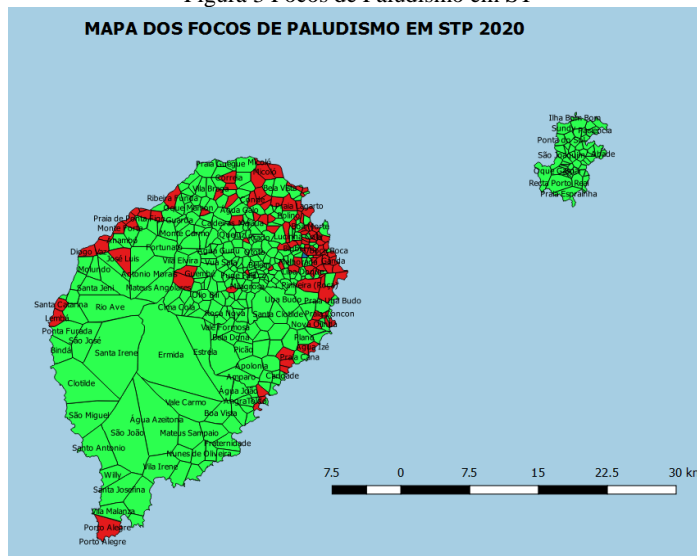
Figura 5 Focos de Paludismo em ST

MAPA DOS FOCOS DE PALUDISMO EM STP 2020

Ilha Bom Bom
Sundy
Ponta do Sol
São Joaquim
Terreiro Velho
Residência
Santo António
Porto Real
Praia Campanha

Praia Gamboa
Micoló
Picolo
Vila Braga
Ribeira Funda
Boa Vista
Praia de Pantufo
Lagarto
Monte Forte
Monte Carmo
Diogo Vaz
Fortuna
Joel Luís
Vila Elvira
Roca
Neves
António Morais
Trindade
Santa Jenny
Mateus Angola
Ribeira Peixe
Santa Catarina
Rio Ave
Uba Budo
Praia Uba Budo
Lemba
Chia Chia
Santa Clotilde
Roça Nova
Ponta Furada
Vale Formoso
São José
Bela Dona
Binda
Santa Irene
Ermida
Estrela
Picão
Apolónia
Praia Cana
Clotilde
Angra
Água Izé
Água Izé
Vale Carmo
São Miguel
Água Azeitona
Boa Vista
São João
Mateus Sampaio
Fraternidade
Santo António
Nunes de Oliveira
Vila Irene
Willy
Santa Josefina
Vila Malanza
Porto Alegre
Porto Alegre

7.5
0
7.5
15
22.5
30 km